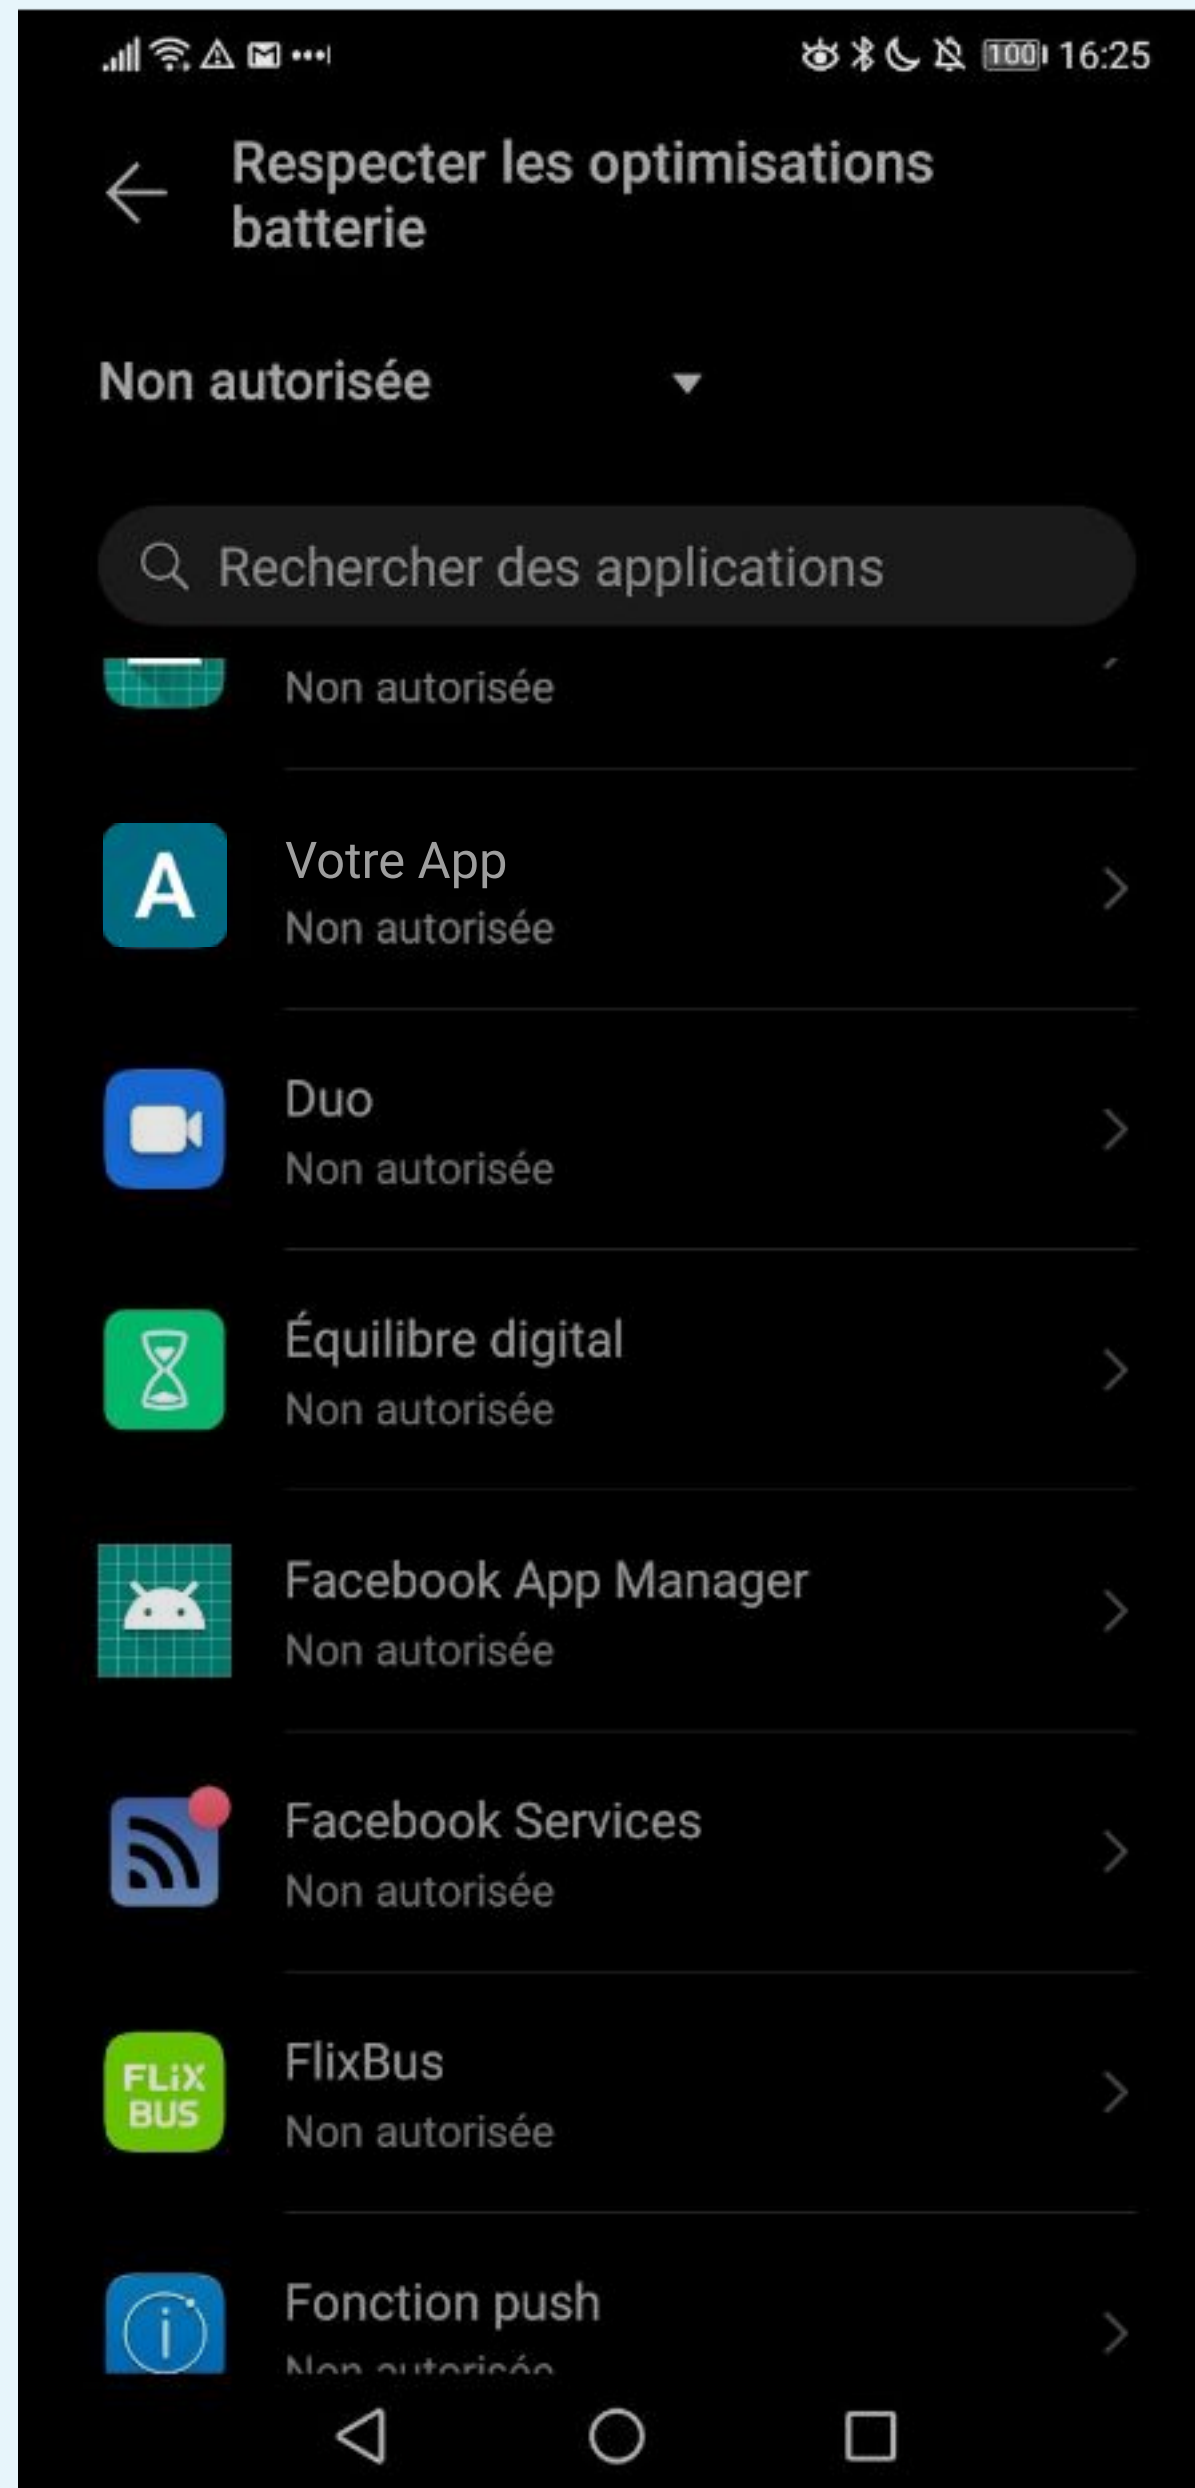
100 16:25

Respecter les optimisations batterie

Non autorisée

Rechercher des applications

Non autorisée

A

Votre App
Non autorisée

Duo
Non autorisée

Équilibre digital
Non autorisée

Facebook App Manager
Non autorisée

Facebook Services
Non autorisée

FLiX BUS

FlixBus
Non autorisée

Fonction push
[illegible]